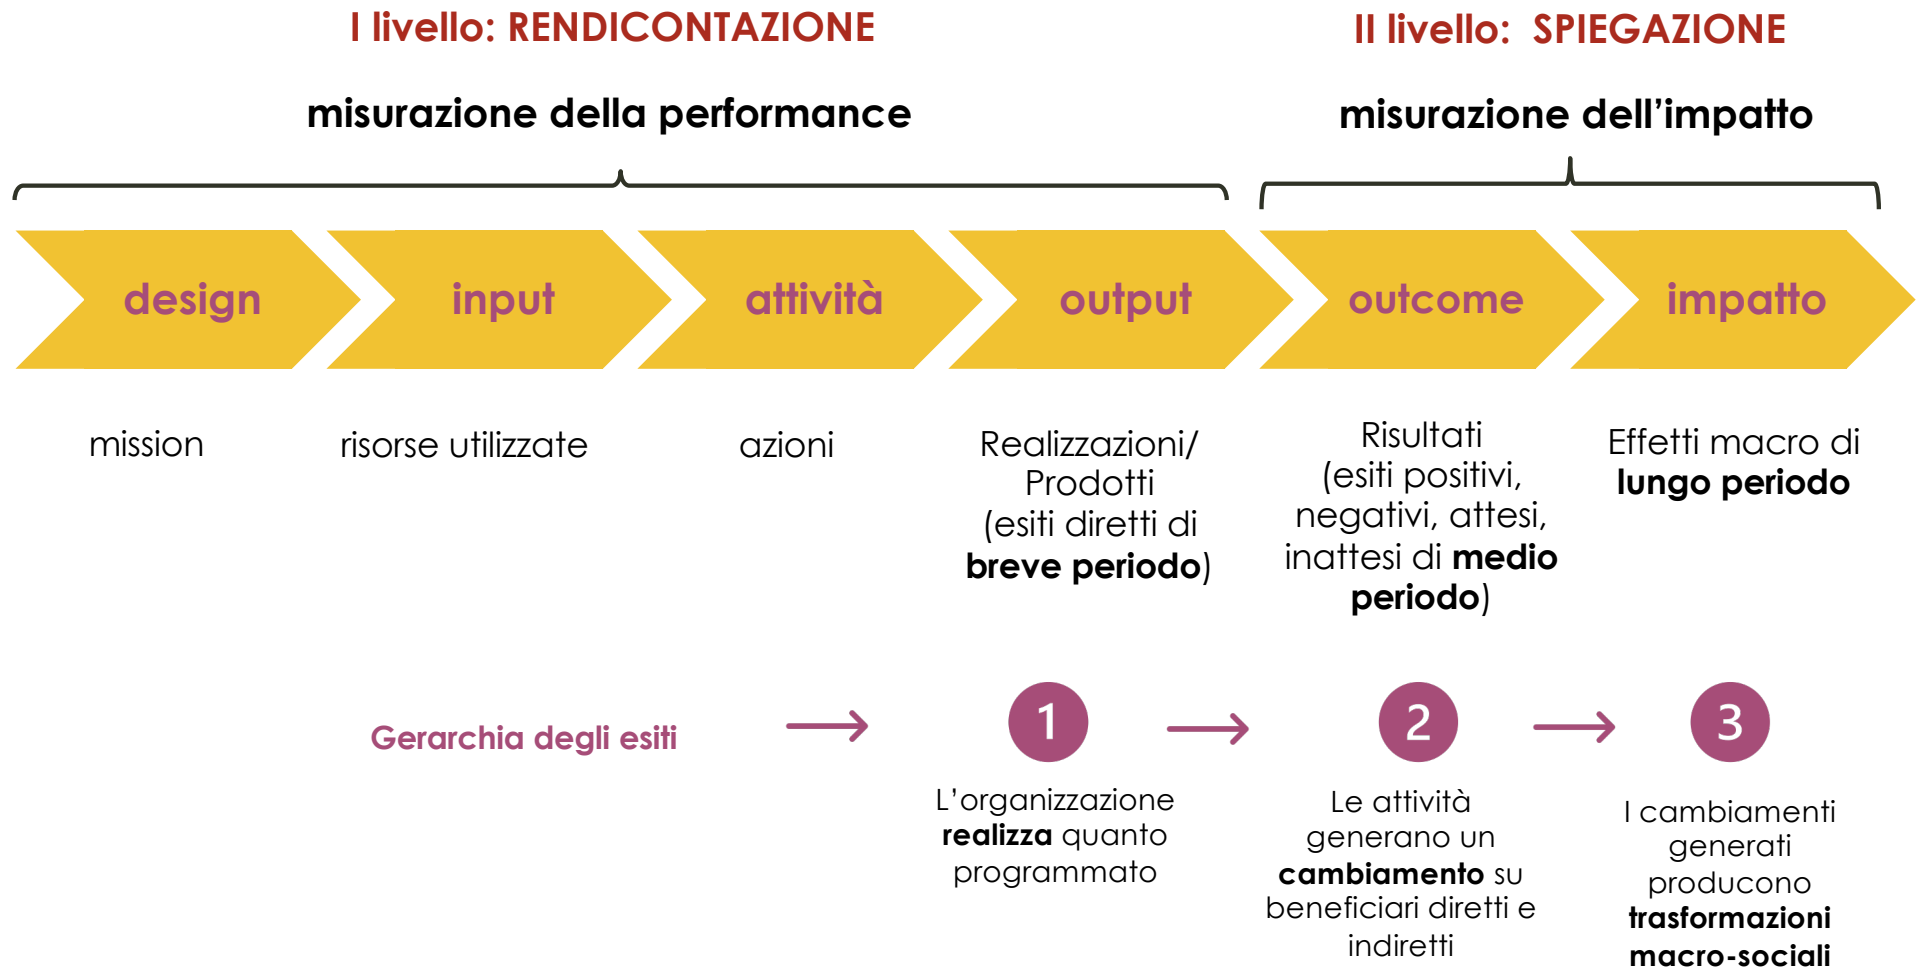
I livello: RENDICONTAZIONE

misurazione della performance

II livello: SPIEGAZIONE

misurazione dell'impatto

design

input

attività

output

outcome

impatto

mission

risorse utilizzate

azioni

Realizzazioni/ Prodotti (esiti diretti di **breve periodo**)

Risultati (esiti positivi, negativi, attesi, inattesi di **medio periodo**)

Effetti macro di **lungo periodo**

Gerarchia degli esiti

1

L'organizzazione **realizza** quanto programmato

2

Le attività generano un **cambiamento** su beneficiari diretti e indiretti

3

I cambiamenti generati producono **trasformazioni macro-sociali**